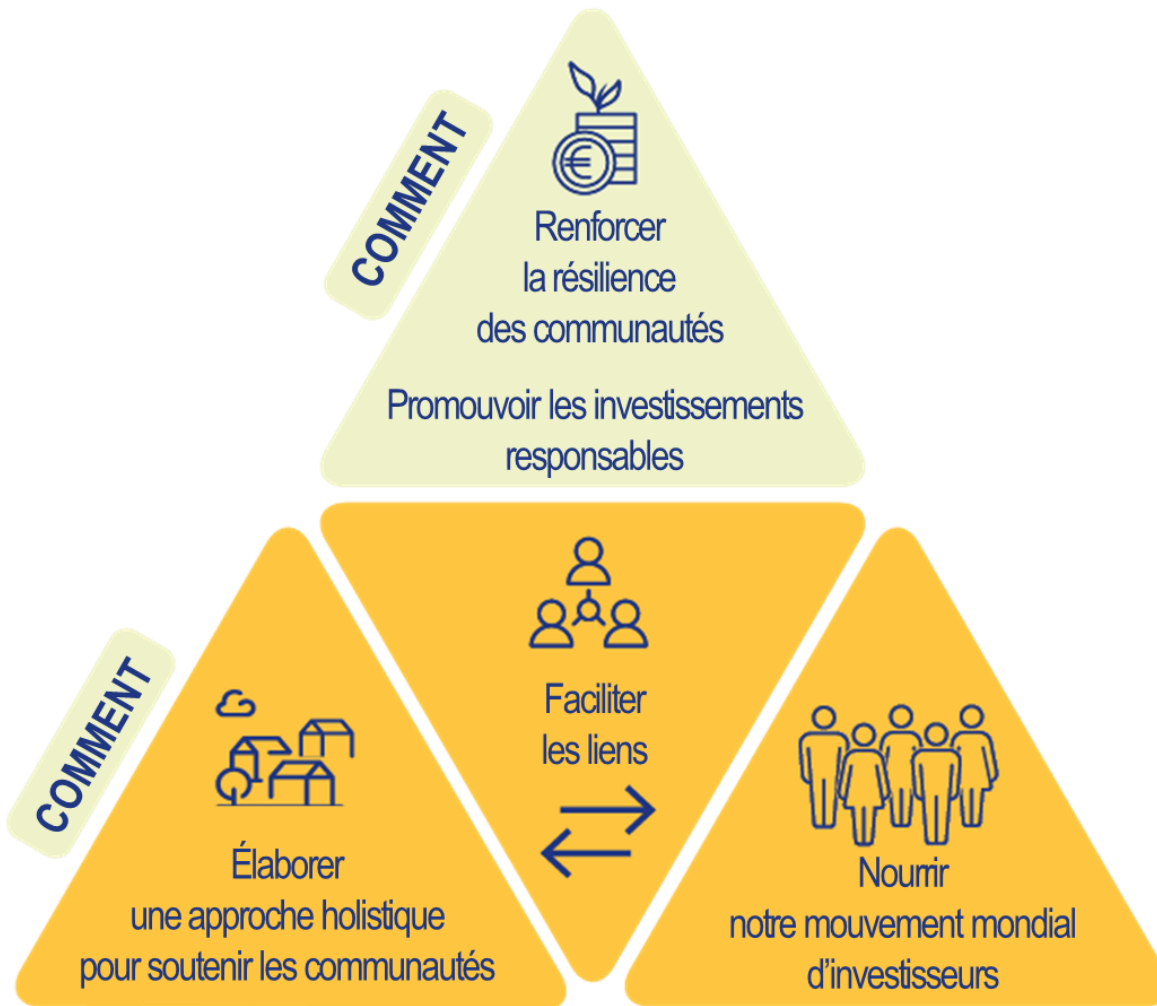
COMMENT

Renforcer la résilience des communautés

Promouvoir les investissements responsables

COMMENT

Élaborer une approche holistique pour soutenir les communautés

Faciliter les liens

Nourrir notre mouvement mondial d'investisseurs